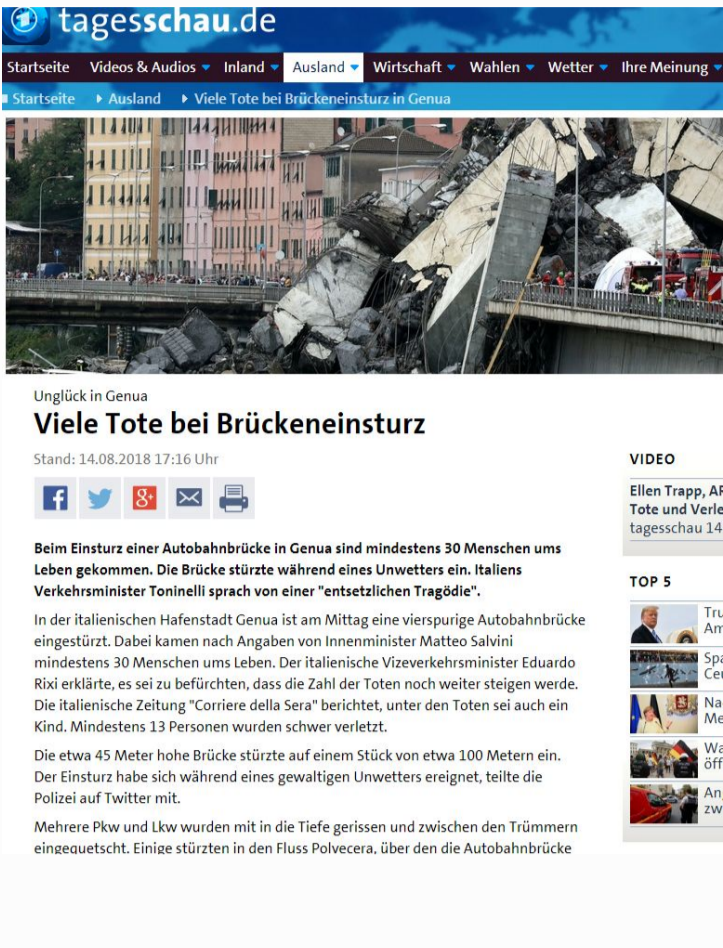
tagesschau.de

Startseite | Videos & Audios | Inland | Ausland | Wirtschaft | Wahlen | Wetter | Ihre Meinung

Startseite | Ausland | Viele Tote bei Brückeneinsturz in Genua

Unglück in Genua
Viele Tote bei Brückeneinsturz

Stand: 14.08.2018 17:16 Uhr

Beim Einsturz einer Autobahnbrücke in Genua sind mindestens 30 Menschen ums Leben gekommen. Die Brücke stürzte während eines Unwetters ein. Italiens Verkehrsminister Toninelli sprach von einer "entsetzlichen Tragödie".

In der italienischen Hafenstadt Genua ist am Mittag eine vierspurige Autobahnbrücke eingestürzt. Dabei kamen nach Angaben von Innenminister Matteo Salvini mindestens 30 Menschen ums Leben. Der italienische Vizeverkehrsminister Eduardo Rixi erklärte, es sei zu befürchten, dass die Zahl der Toten noch weiter steigen werde. Die italienische Zeitung "Corriere della Sera" berichtet, unter den Toten sei auch ein Kind. Mindestens 13 Personen wurden schwer verletzt.

Die etwa 45 Meter hohe Brücke stürzte auf einem Stück von etwa 100 Metern ein. Der Einsturz habe sich während eines gewaltigen Unwetters ereignet, teilte die Polizei auf Twitter mit.

Mehrere Pkw und Lkw wurden mit in die Tiefe gerissen und zwischen den Trümmern eingequetscht. Einige stürzten in den Fluss Polvecera, über den die Autobahnbrücke

VIDEO
Ellen Trapp, AR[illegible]
Tote und Verle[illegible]
tagesschau 14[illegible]

TOP 5
Tru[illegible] Am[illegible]
Spa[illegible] Ceu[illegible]
Na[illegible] Me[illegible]
Wa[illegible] öff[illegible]
An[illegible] zw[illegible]